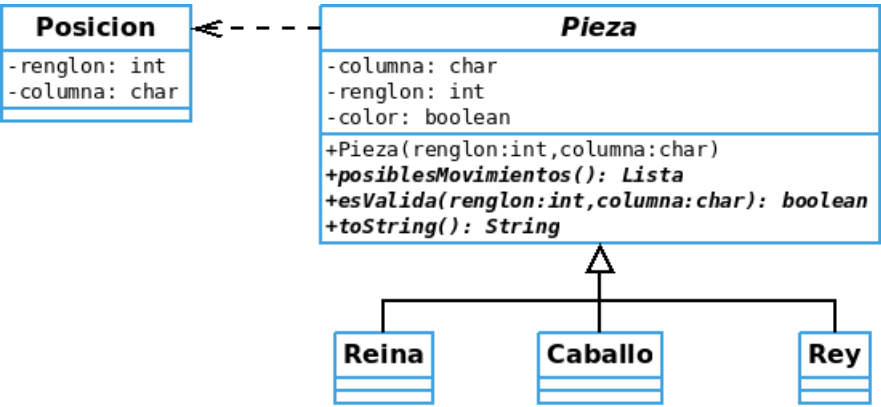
Posicion

-renglon: int
-columna: char

Pieza

-columna: char
-renglon: int
-color: boolean

+Pieza(renglon:int,columna:char)
+posiblesMovimientos(): Lista
+esValida(renglon:int,columna:char): boolean
+toString(): String

Reina

Caballo

Rey